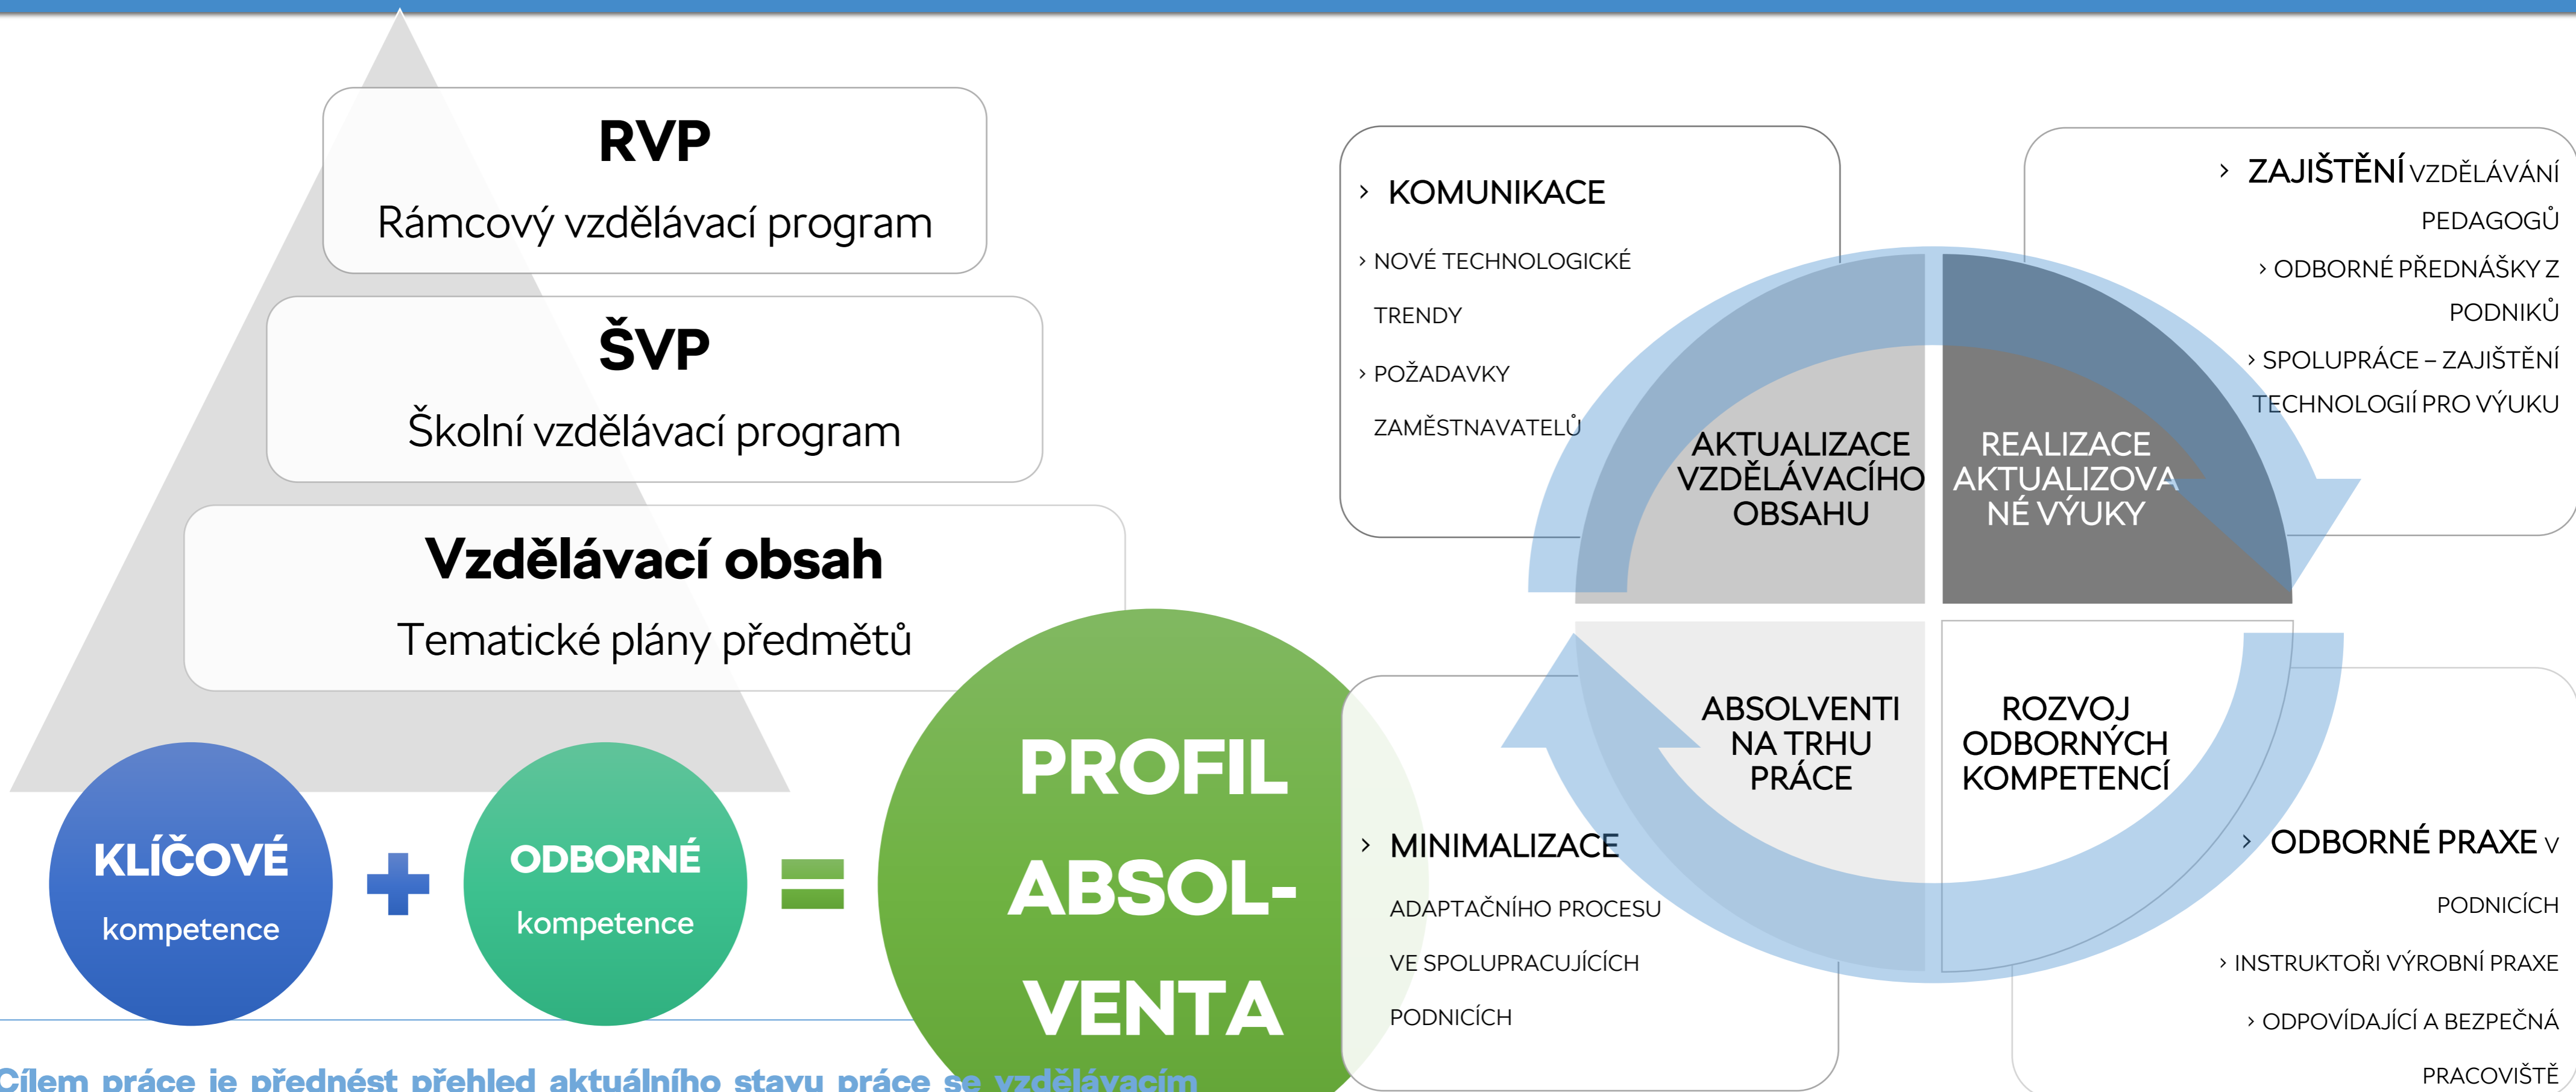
RVP
Rámcový vzdělávací program

ŠVP
Školní vzdělávací program

Vzdělávací obsah
Tematické plány předmětů

KLÍČOVÉ
kompetence

+

ODBORNÉ
kompetence

=

PROFIL ABSOL-VENTA

› KOMUNIKACE
› NOVÉ TECHNOLOGICKÉ TRENDY
› POŽADAVKY ZAMĚSTNAVATELŮ

› ZAJIŠTĚNÍ VZDĚLÁVÁNÍ PEDAGOGŮ
› ODBORNÉ PŘEDNÁŠKY Z PODNIKŮ
› SPOLUPRÁCE – ZAJIŠTĚNÍ TECHNOLOGIÍ PRO VÝUKU

AKTUALIZACE VZDĚLÁVACÍHO OBSAHU

REALIZACE AKTUALIZOVANÉ VÝUKY

ABSOLVENTI NA TRHU PRÁCE

ROZVOJ ODBORNÝCH KOMPETENCÍ

› MINIMALIZACE ADAPTAČNÍHO PROCESU VE SPOLUPRACUJÍCÍCH PODNICÍCH

› ODBORNÉ PRAXE V PODNICÍCH
› INSTRUKTOŘI VÝROBNÍ PRAXE
› ODPOVÍDAJÍCÍ A BEZPEČNÁ PRACOVIŠTĚ

Cílem práce je přednést přehled aktuálního stavu práce se vzdělávacím